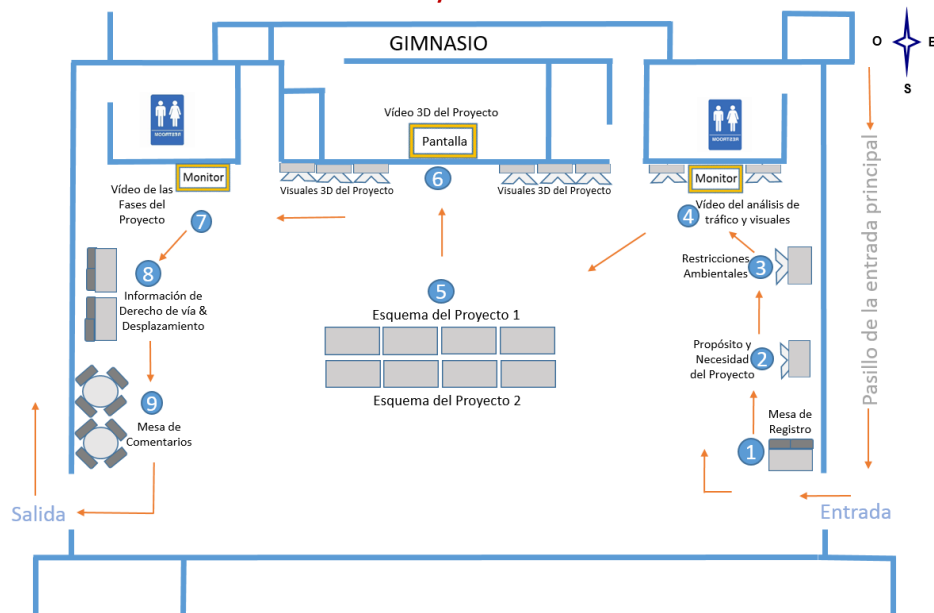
GIMNASIO

O E
S

Vídeo 3D del Proyecto
Pantalla

Monitor
Monitor

Visuales 3D del Proyecto
6
Visuales 3D del Proyecto

Vídeo de las Fases del Proyecto
7

4 Vídeo del análisis de tráfico y visuales

Restricciones Ambientales 3

8 Información de Derecho de vía & Desplazamiento

5
Esquema del Proyecto 1

Esquema del Proyecto 2

Propósito y Necesidad del Proyecto 2

9 Mesa de Comentarios

Mesa de Registro
1

Pasillo de la entrada principal

Salida

Entrada